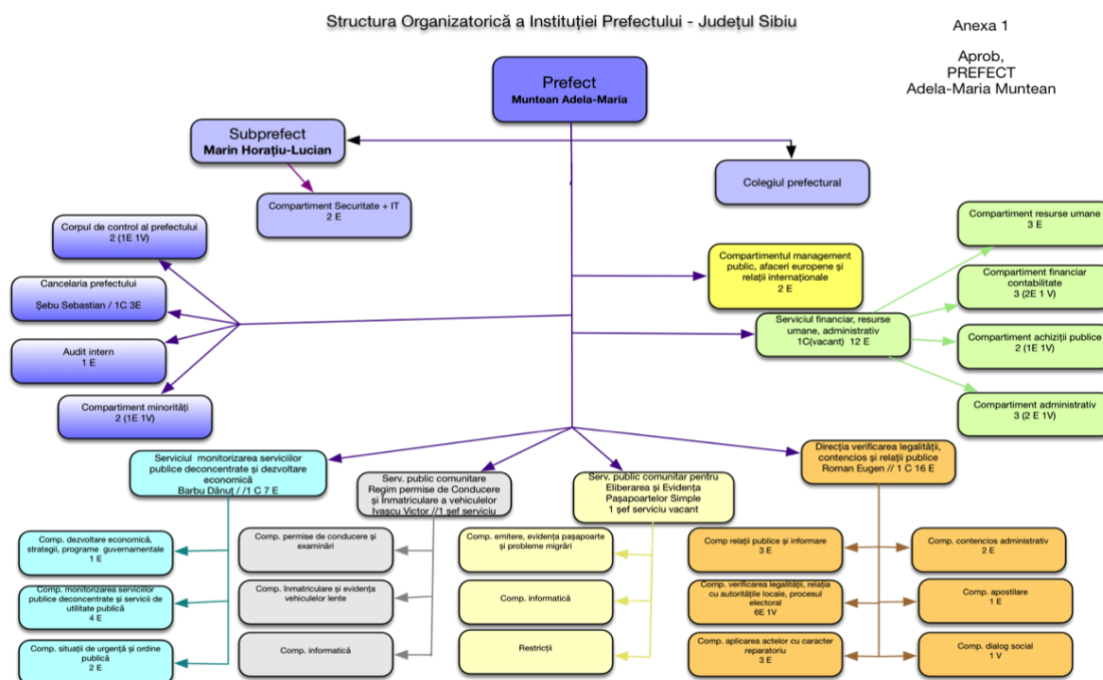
Structura Organizatorică a Instituţiei Prefectului - Judeţul Sibiu

Anexa 1

Aprob,
PREFECT
Adela-Maria Muntean

Prefect
Muntean Adela-Maria

Subprefect
Marin Horaţiu-Lucian

Colegiul prefectural

Compartiment Securitate + IT
2 E

Corpul de control al prefectului
2 (1E 1V)

Cancelaria prefectului
Şebu Sebastian / 1C 3E

Audit intern
1 E

Compartiment minorităţi
2 (1E 1V)

Compartimentul management public, afaceri europene şi relaţii internaţionale
2 E

Serviciul financiar, resurse umane, administrativ
1C(vacant) 12 E

Compartiment resurse umane
3 E

Compartiment financiar contabilitate
3 (2E 1 V)

Compartiment achiziţii publice
2 (1E 1V)

Compartiment administrativ
3 (2 E 1V)

Serviciul monitorizarea serviciilor publice deconcentrate şi dezvoltare economică
Barbu Dănuţ / /1 C 7 E

Serv. public comunitare Regim permise de Conducere şi Înmatriculare a vehiculelor
Ivaşcu Victor //1 şef serviciu

Serv. public comunitar pentru Eliberarea şi Evidenţa Paşapoartelor Simple
1 şef serviciu vacant

Direcţia verificarea legalităţii, contencios şi relaţii publice
Roman Eugen // 1 C 16 E

Comp. dezvoltare economică, strategii, programe guvernamentale
1 E

Comp. monitorizarea serviciilor publice deconcentrate şi servicii de utilitate publică
4 E

Comp. situaţii de urgenţă şi ordine publică
2 E

Comp. permise de conducere şi examinări

Comp. înmatriculare şi evidenţa vehiculelor lente

Comp. informatică

Comp. emitere, evidenţa paşapoarte şi probleme migrări

Comp. informatică

Restricţii

Comp relaţii publice şi informare
3 E

Comp. verificarea legalităţii, relaţia cu autorităţile locale, procesul electoral
6E 1V

Comp. aplicarea actelor cu caracter reparatoriu
3 E

Comp. contencios administrativ
2 E

Comp. apostilare
1 E

Comp. dialog social
1 V